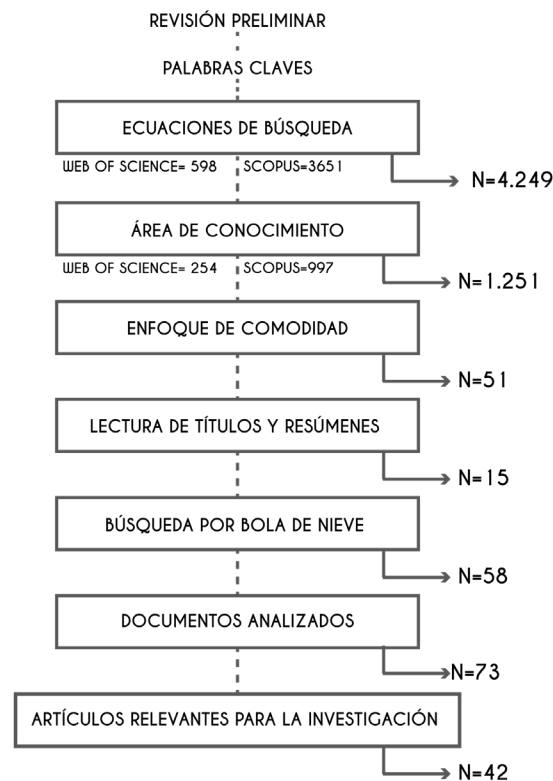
REVISIÓN PRELIMINAR

PALABRAS CLAVES

ECUACIONES DE BÚSQUEDA

WEB OF SCIENCE= 598

SCOPUS=3651

N=4.249

ÁREA DE CONOCIMIENTO

WEB OF SCIENCE= 254

SCOPUS=997

N=1.251

ENFOQUE DE COMODIDAD

N=51

LECTURA DE TÍTULOS Y RESÚMENES

N=15

BÚSQUEDA POR BOLA DE NIEVE

N=58

DOCUMENTOS ANALIZADOS

N=73

ARTÍCULOS RELEVANTES PARA LA INVESTIGACIÓN

N=42